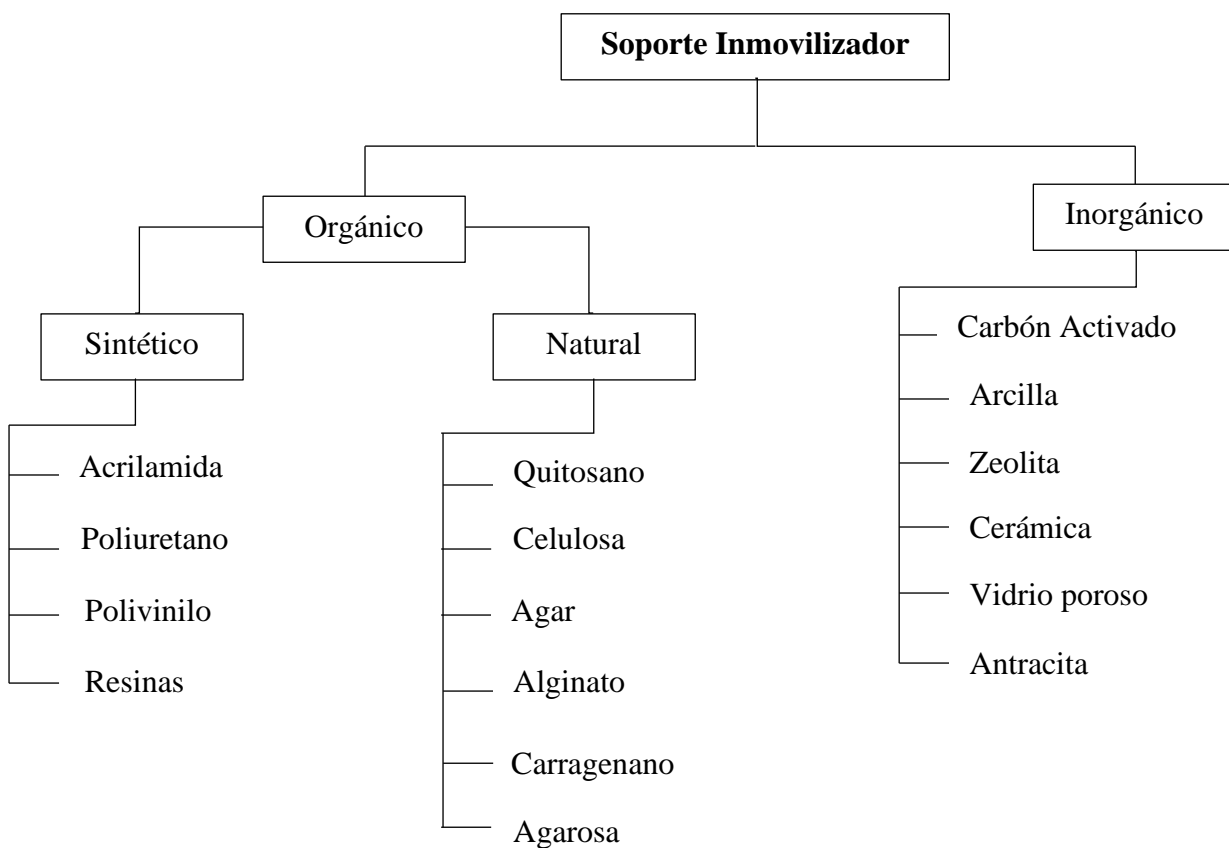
Soporte Inmovilizador

Orgánico

Inorgánico

Sintético

Natural

Acrilamida
Poliuretano
Polivinilo
Resinas

Quitosano
Celulosa
Agar
Alginato
Carragenano
Agarosa

Carbón Activado
Arcilla
Zeolita
Cerámica
Vidrio poroso
Antracita